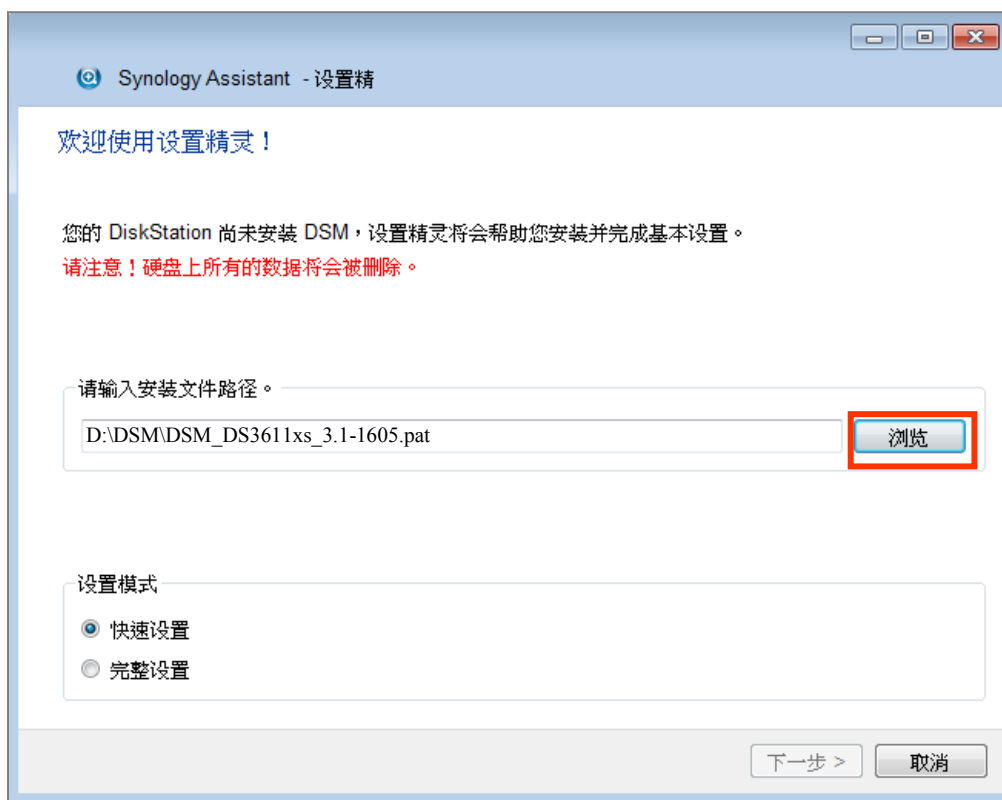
Synology Assistant - 设置精

欢迎使用设置精灵！

您的 DiskStation 尚未安装 DSM，设置精灵将会帮助您安装并完成基本设置。
请注意！硬盘上所有的数据将会被删除。

请输入安装文件路径。

D:\DSM\DSM_DS3611xs_3.1-1605.pat

浏览

设置模式

快速设置

完整设置

下一步 >

取消